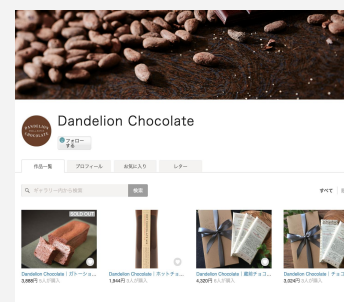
DANDELION CHOCOLATE

Dandelion Chocolate

フォローする

作品一覧
プロフィール
お気に入り
レター

ギャラリーの中から検索
検索

すべて

SOLD OUT

Dandelion Chocolate | ガトーショ
3,888円 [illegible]

Dandelion Chocolate | ホットチョ
1,944円 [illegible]

Dandelion Chocolate | 週末チョコ
4,320円 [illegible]

Dandelion Chocolate | チョコ
3,024円 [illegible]